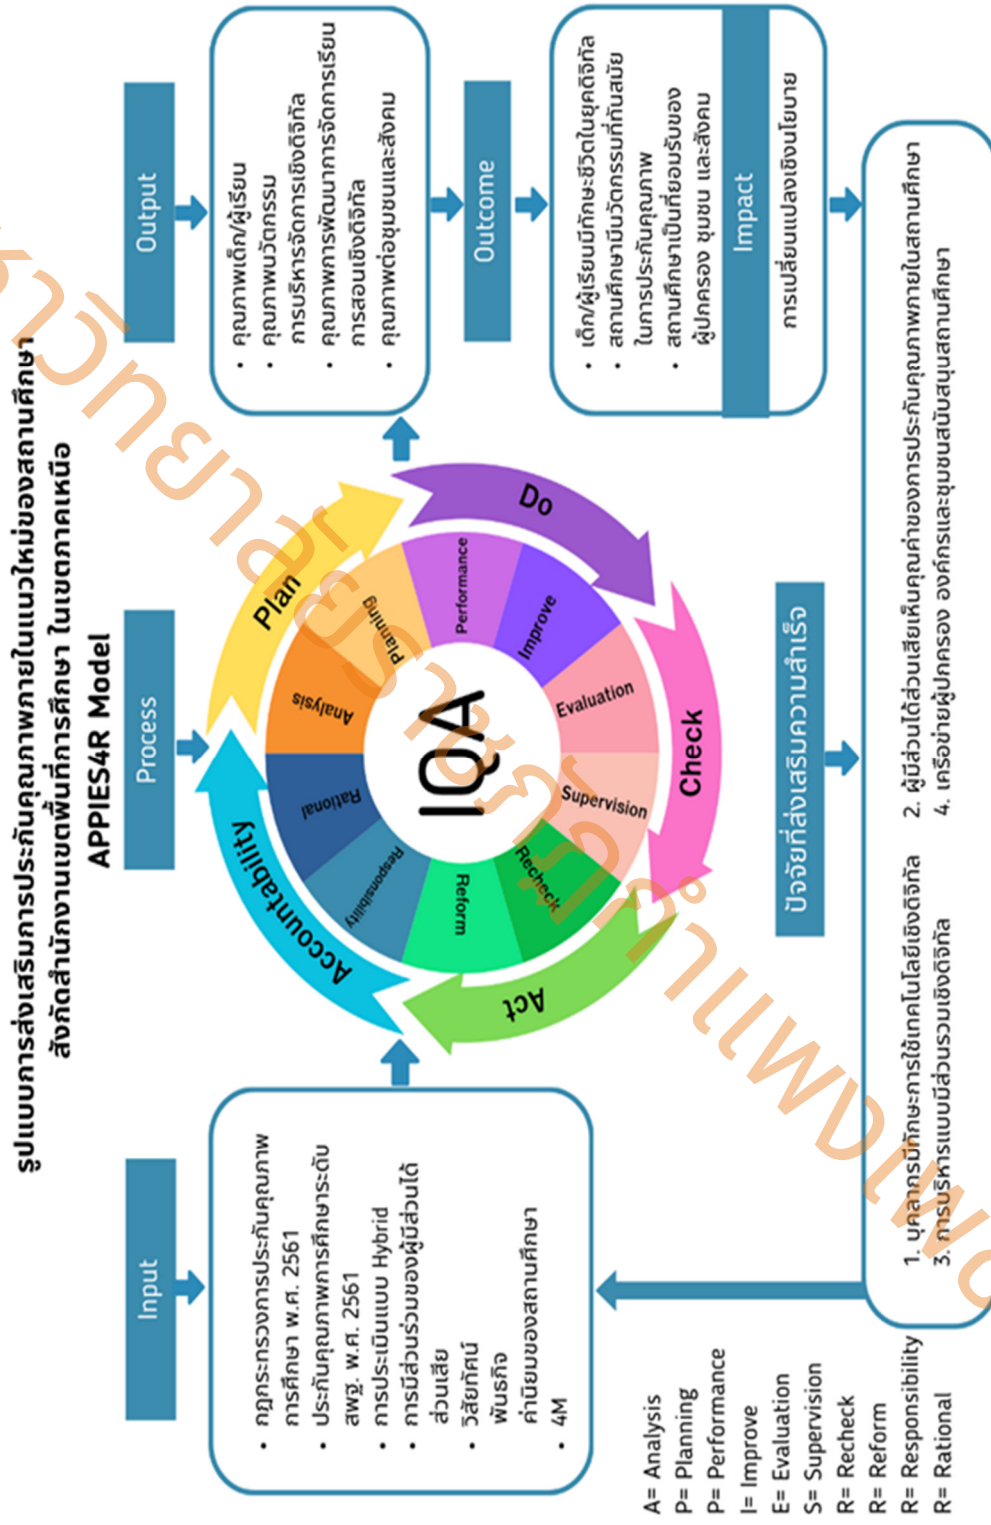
รูปแบบการส่งเสริมการประกันคุณภาพภายในแนวใหม่ของสถานศึกษา สังกัดสำนักงานเขตพื้นที่การศึกษา ในเขตภาคเหนือ

APPIES4R Model

Input

- กฎกระทรวงการประกันคุณภาพการศึกษา พ.ศ. 2561
- ประกันคุณภาพการศึกษาระดับ สพฐ. พ.ศ. 2561
- การประเมินแบบ Hybrid
- การมีส่วนร่วมของผู้มีส่วนได้ส่วนเสีย
- วิสัยทัศน์ พันธกิจ ค่านิยมของสถานศึกษา
- 4M

Process

Accountability

Plan

Do

Check

Act

Analysis

Planning

Performance

Improve

Evaluation

Supervision

Recheck

Reform

Responsibility

Rational

IQA

Output

- คุณภาพเด็ก/ผู้เรียน
- คุณภาพนวัตกรรม การบริหารจัดการเชิงดิจิทัล
- คุณภาพการพัฒนาการจัดการเรียนการสอนเชิงดิจิทัล
- คุณภาพต่อชุมชนและสังคม

Outcome

- เด็ก/ผู้เรียนมีทักษะชีวิตในยุคดิจิทัล
- สถานศึกษามีนวัตกรรมที่ทันสมัยในการประกันคุณภาพ
- สถานศึกษาเป็นที่ยอมรับของผู้ปกครอง ชุมชน และสังคม

Impact

การเปลี่ยนแปลงเชิงนโยบาย

ปัจจัยที่ส่งเสริมความสำเร็จ

1. บุคลากรมีทักษะการใช้เทคโนโลยีเชิงดิจิทัล
2. ผู้มีส่วนได้ส่วนเสียเห็นคุณค่าของการประกันคุณภาพภายในสถานศึกษา
3. การบริหารแบบมีส่วนร่วมเชิงดิจิทัล
4. เครือข่ายผู้ปกครอง องค์กรและชุมชนสนับสนุนสถานศึกษา

A= Analysis
P= Planning
P= Performance
I= Improve
E= Evaluation
S= Supervision
R= Recheck
R= Reform
R= Responsibility
R= Rational

มหาวิทยาลัยราชภัฏลำปาง